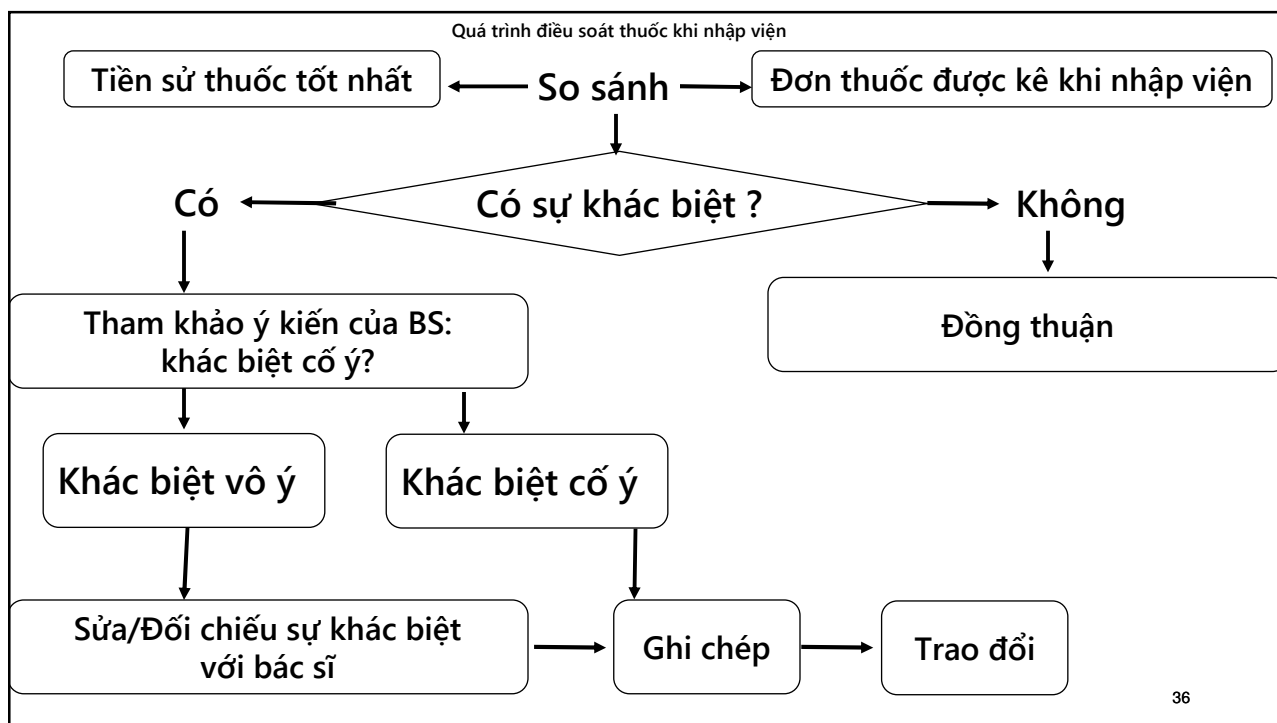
Quá trình điều soát thuốc khi nhập viện

Tiền sử thuốc tốt nhất

So sánh

Đơn thuốc được kê khi nhập viện

Có

Có sự khác biệt ?

Không

Tham khảo ý kiến của BS: khác biệt cố ý?

Đồng thuận

Khác biệt vô ý

Khác biệt cố ý

Sửa/Đối chiếu sự khác biệt với bác sĩ

Ghi chép

Trao đổi

36